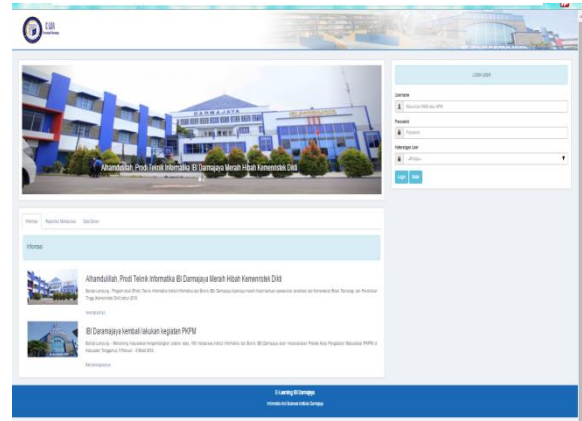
E-LEA

DARMAJAYA

Alhamdulillah, Prodi Teknik Informatika IBI Darmajaya Meraih Hibah Kemenristek Dikti

LOGIN USER

Username

Password

Keterangan User

-Pilih-

Login Reset

Informasi Rapotan Mahasiswa Data Dosen

Informasi

Alhamdulillah, Prodi Teknik Informatika IBI Darmajaya Meraih Hibah Kemenristek Dikti

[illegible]

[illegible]

IBI Daramajaya kembali lakukan kegiatan PKPM

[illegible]

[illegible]

E-Learning IBI Darmajaya

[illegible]